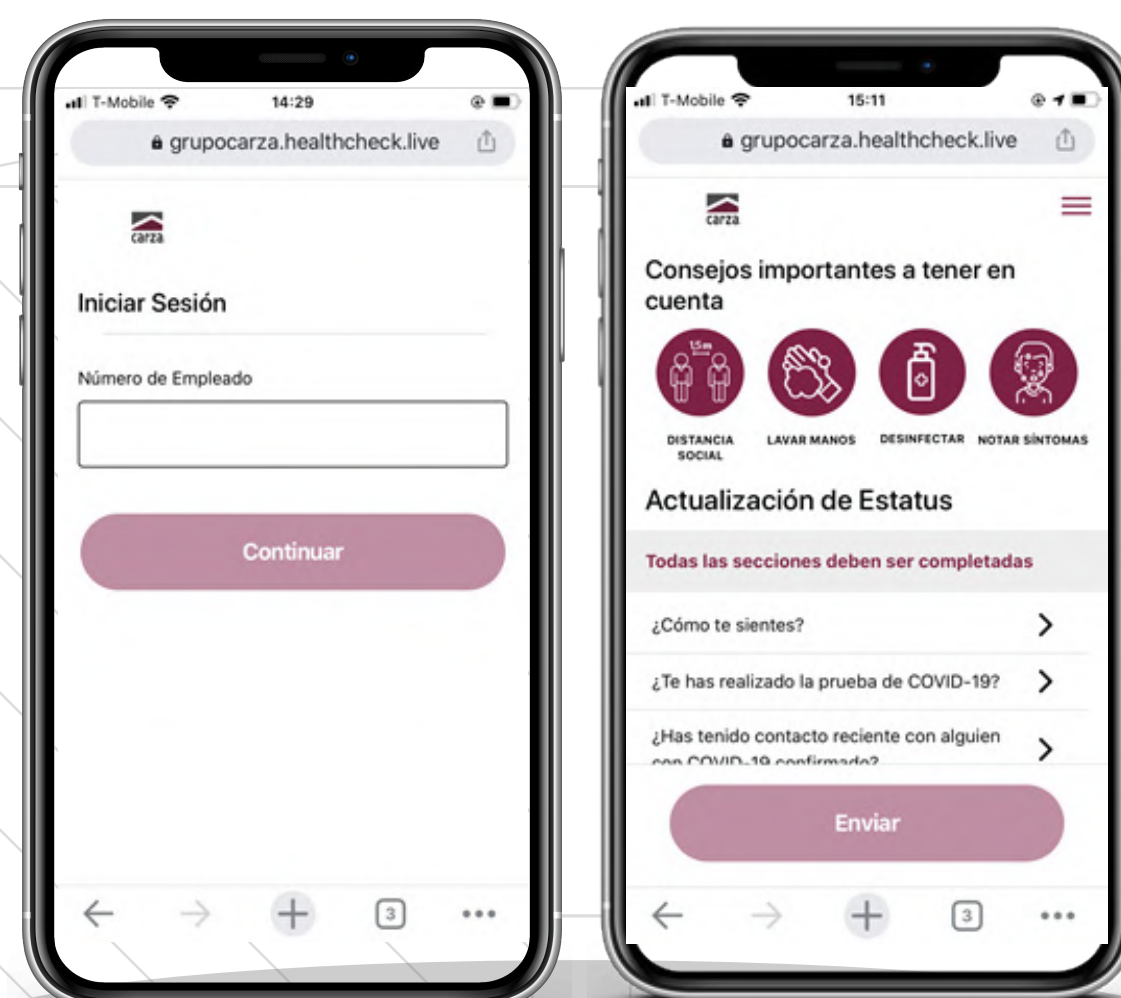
T-Mobile 14:29
grupocarza.healthcheck.live

carza

Iniciar Sesión

Número de Empleado

Continuar

3

T-Mobile 15:11
grupocarza.healthcheck.live

carza

Consejos importantes a tener en cuenta

1.5m

DISTANCIA SOCIAL
LAVAR MANOS
DESINFECTAR
NOTAR SÍNTOMAS

Actualización de Estatus

Todas las secciones deben ser completadas

¿Cómo te sientes?

¿Te has realizado la prueba de COVID-19?

¿Has tenido contacto reciente con alguien con COVID-19 confirmado?

Enviar

3